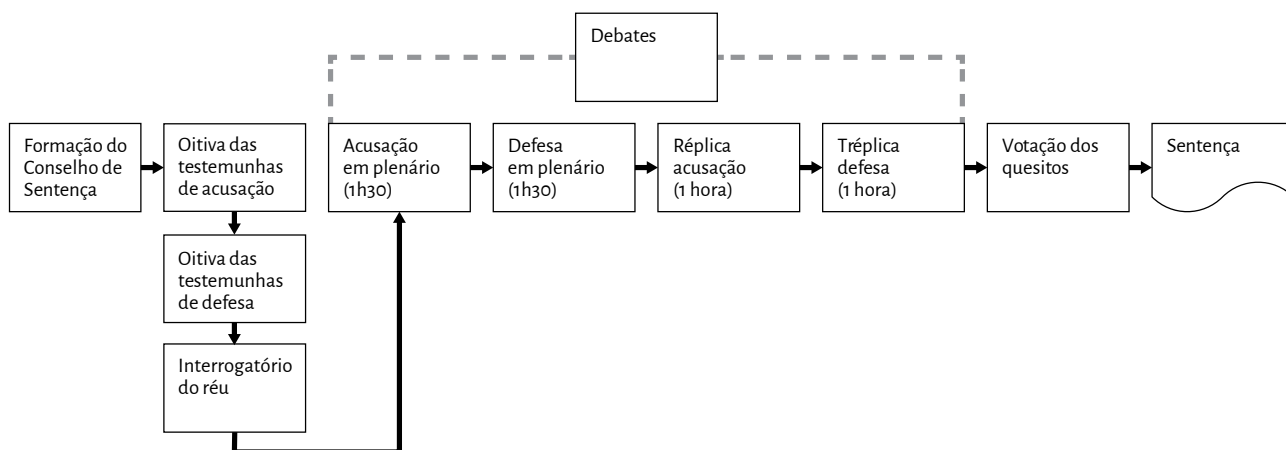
Debates

Formação do Conselho de Sentença

Oitiva das testemunhas de acusação

Oitiva das testemunhas de defesa

Interrogatório do réu

Acusação em plenário (1h30)

Defesa em plenário (1h30)

Réplica acusação (1 hora)

Tréplica defesa (1 hora)

Votação dos quesitos

Sentença